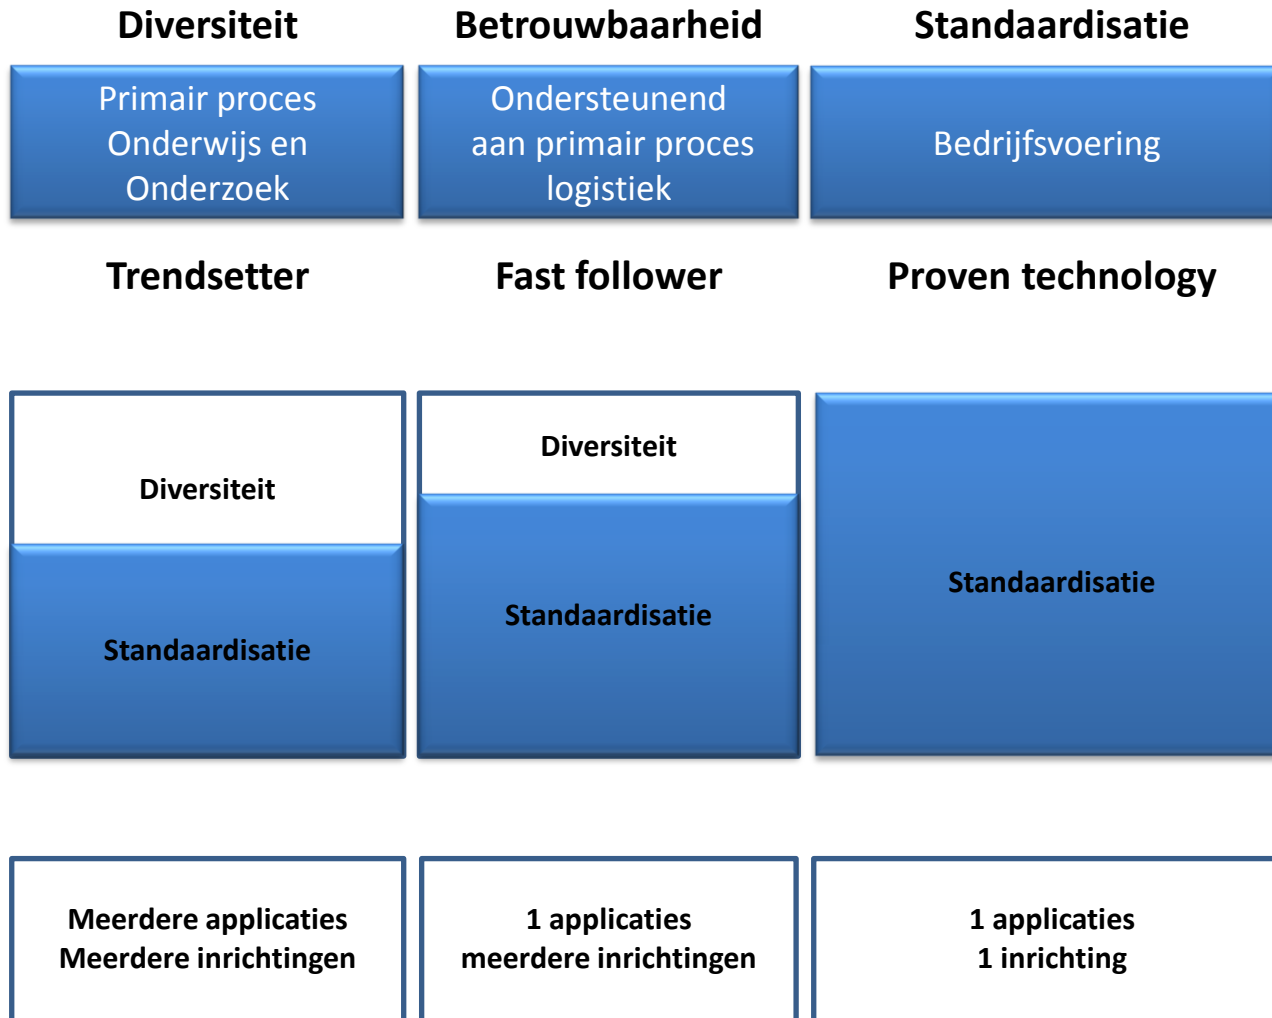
Diversiteit

Primair proces
Onderwijs en
Onderzoek

Trendsetter

Diversiteit

Standaardisatie

Meerdere applicaties
Meerdere inrichtingen

Betrouwbaarheid

Ondersteunend
aan primair proces
logistiek

Fast follower

Diversiteit

Standaardisatie

1 applicaties
meerdere inrichtingen

Standaardisatie

Bedrijfsvoering

Proven technology

Standaardisatie

1 applicaties
1 inrichting